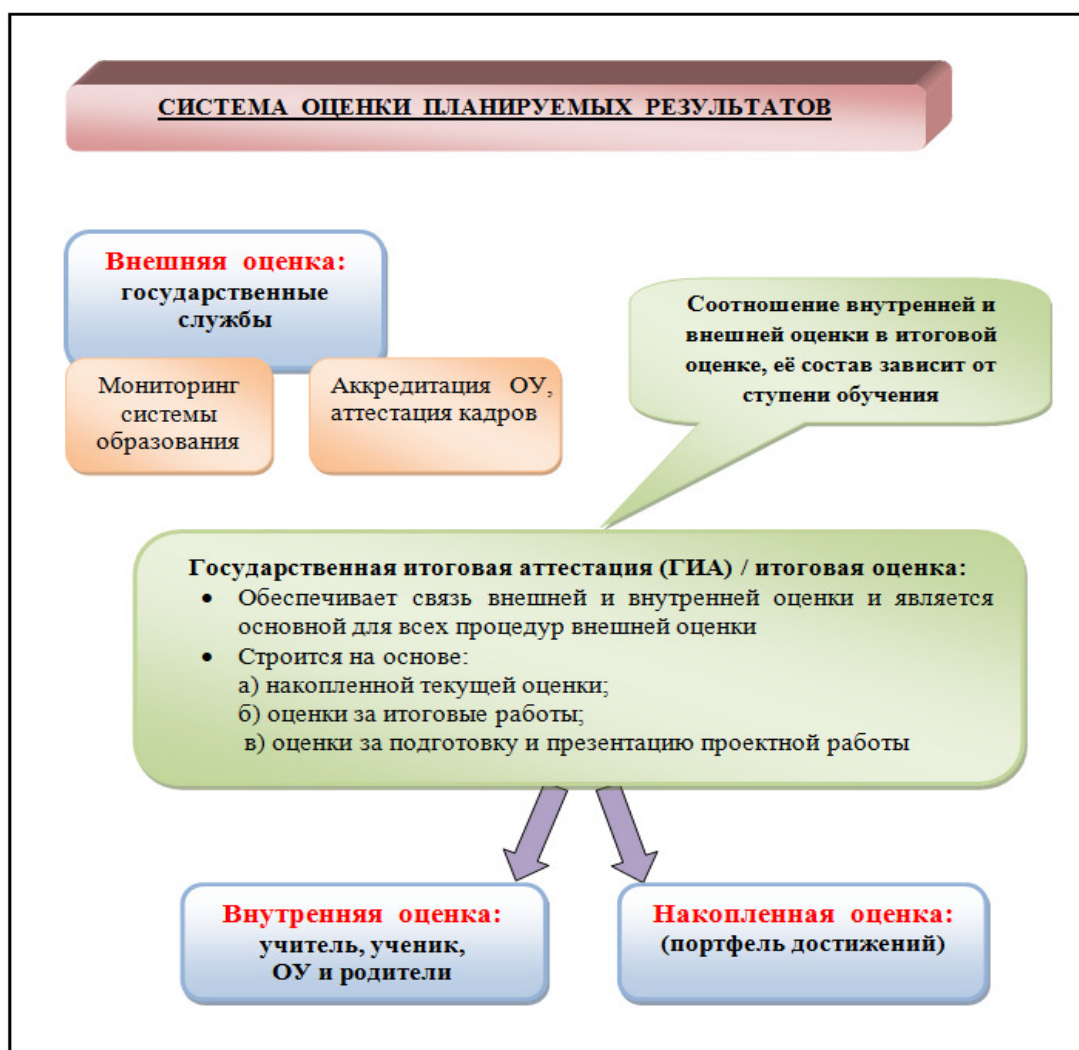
СИСТЕМА ОЦЕНКИ ПЛАНИРУЕМЫХ РЕЗУЛЬТАТОВ

Внешняя оценка: государственные службы

Мониторинг системы образования

Аккредитация ОУ, аттестация кадров

Соотношение внутренней и внешней оценки в итоговой оценке, её состав зависит от ступени обучения

Государственная итоговая аттестация (ГИА) / итоговая оценка:
- Обеспечивает связь внешней и внутренней оценки и является основной для всех процедур внешней оценки
- Строится на основе:
а) накопленной текущей оценки;
б) оценки за итоговые работы;
в) оценки за подготовку и презентацию проектной работы

Внутренняя оценка: учитель, ученик, ОУ и родители

Накопленная оценка: (портфель достижений)